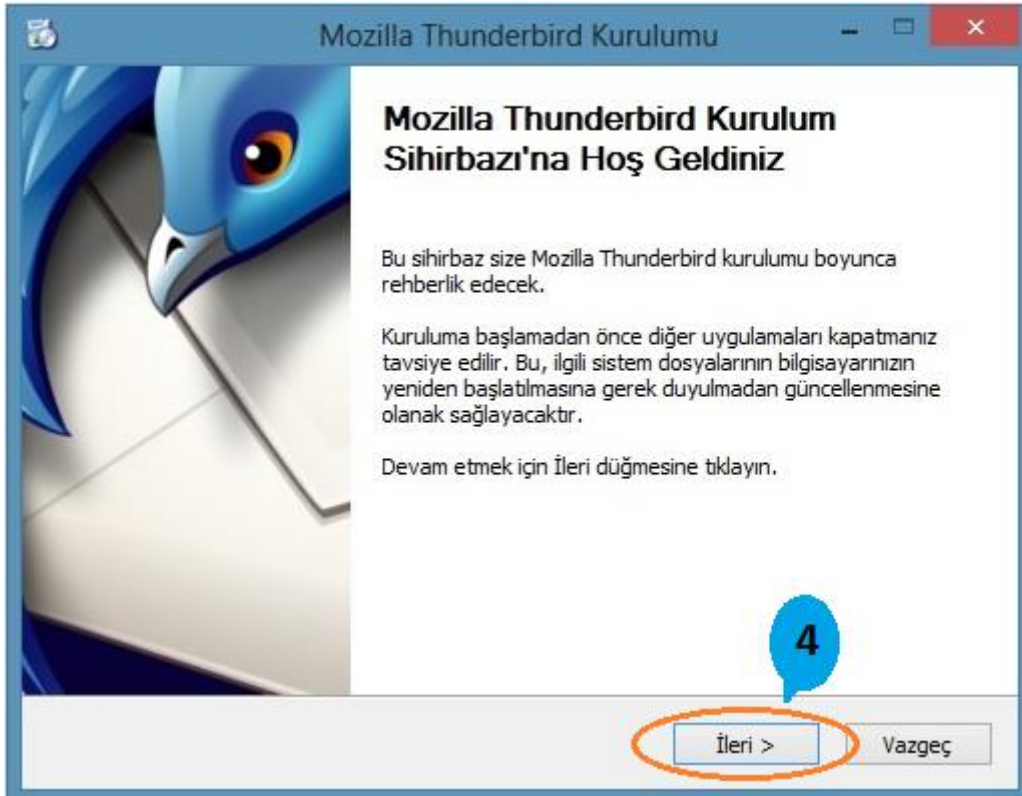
Mozilla Thunderbird Kurulumu

Mozilla Thunderbird Kurulum Sihirbazı'na Hoş Geldiniz

Bu sihirbaz size Mozilla Thunderbird kurulumu boyunca rehberlik edecek.

Kuruluma başlamadan önce diğer uygulamaları kapatmanız tavsiye edilir. Bu, ilgili sistem dosyalarının bilgisayarınızın yeniden başlatılmasına gerek duyulmadan güncellenmesine olanak sağlayacaktır.

Devam etmek için İleri düğmesine tıklayın.

4

İleri >

Vazgeç